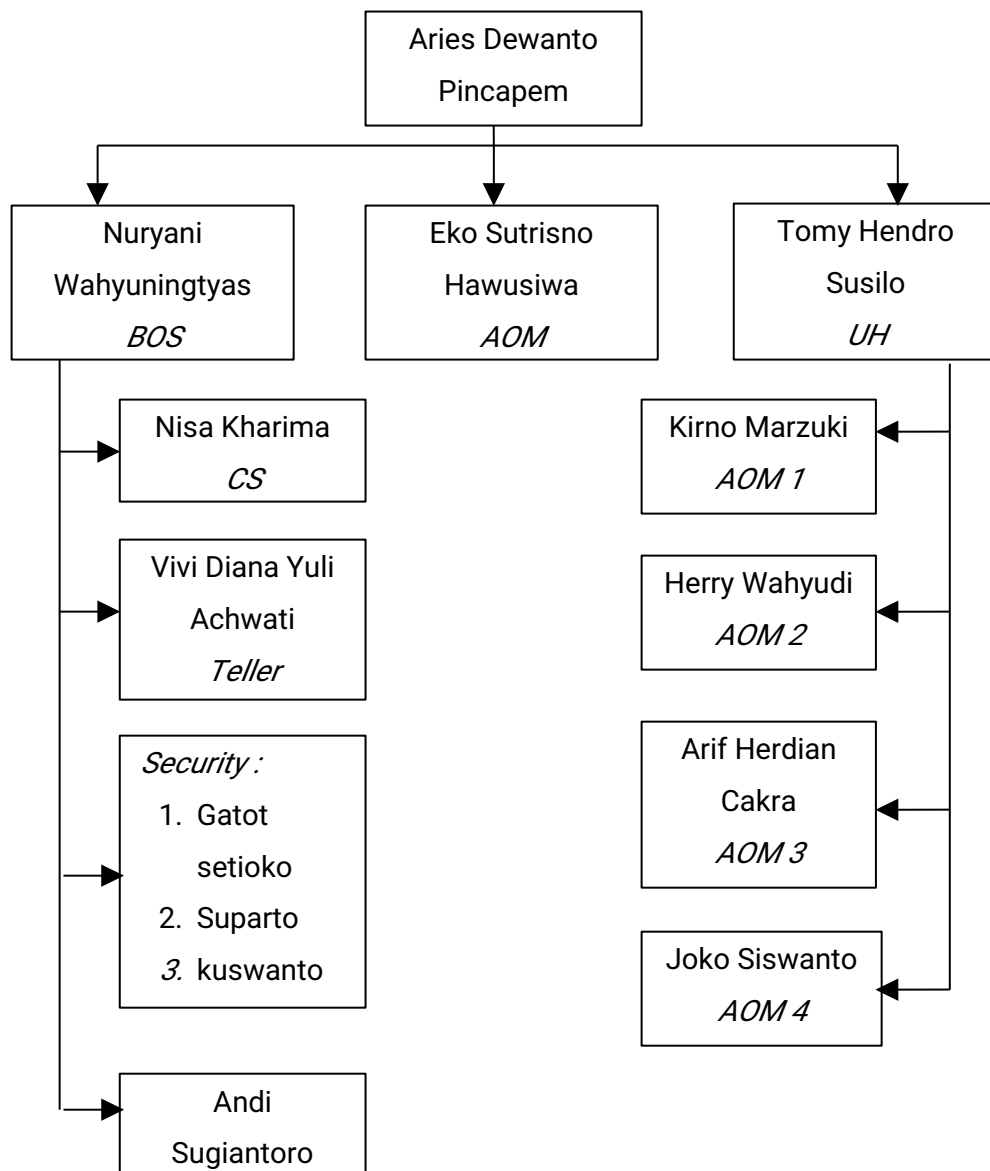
Aries Dewanto
Pincapem

Nuryani Wahyuningtyas
BOS

Eko Sutrisno Hawusiwa
AOM

Tomy Hendro Susilo
UH

Nisa Kharima
CS

Vivi Diana Yuli Achwati
Teller

Security :
1. Gatot setioko
2. Suparto
3. kuswanto

Andi Sugiantoro

Kirno Marzuki
AOM 1

Herry Wahyudi
AOM 2

Arif Herdian Cakra
AOM 3

Joko Siswanto
AOM 4